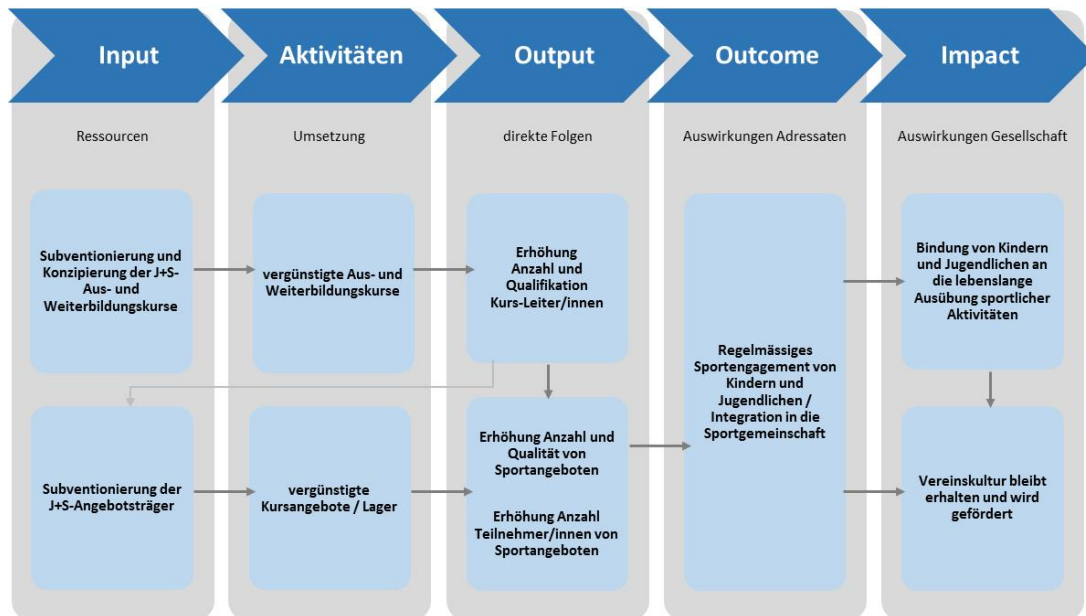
Input

Ressourcen

Subventionierung und Konzipierung der J+S-Aus- und Weiterbildungskurse

Subventionierung der J+S-Angebotsträger

Aktivitäten

Umsetzung

vergünstigte Aus- und Weiterbildungskurse

vergünstigte Kursangebote / Lager

Output

direkte Folgen

Erhöhung Anzahl und Qualifikation Kurs-Leiter/innen

Erhöhung Anzahl und Qualität von Sportangeboten

Erhöhung Anzahl Teilnehmer/innen von Sportangeboten

Outcome

Auswirkungen Adressaten

Regelmässiges Sportengagement von Kindern und Jugendlichen / Integration in die Sportgemeinschaft

Impact

Auswirkungen Gesellschaft

Bindung von Kindern und Jugendlichen an die lebenslange Ausübung sportlicher Aktivitäten

Vereinskultur bleibt erhalten und wird gefördert